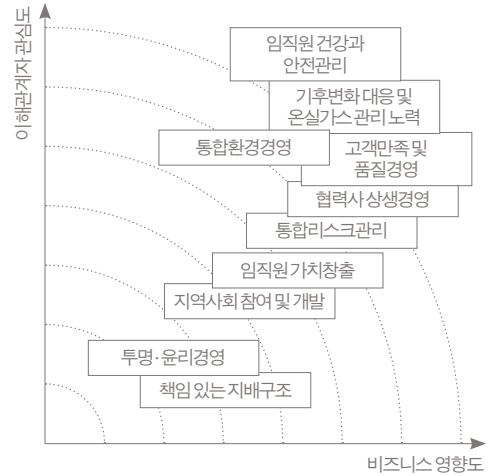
이해관계자 관심도

임직원 건강과 안전관리

기후변화 대응 및 온실가스 관리 노력

통합환경경영

고객만족 및 품질경영

협력사 상생경영

통합리스크관리

임직원 가치창출

지역사회 참여 및 개발

투명·윤리경영

책임 있는 지배구조

비즈니스 영향도